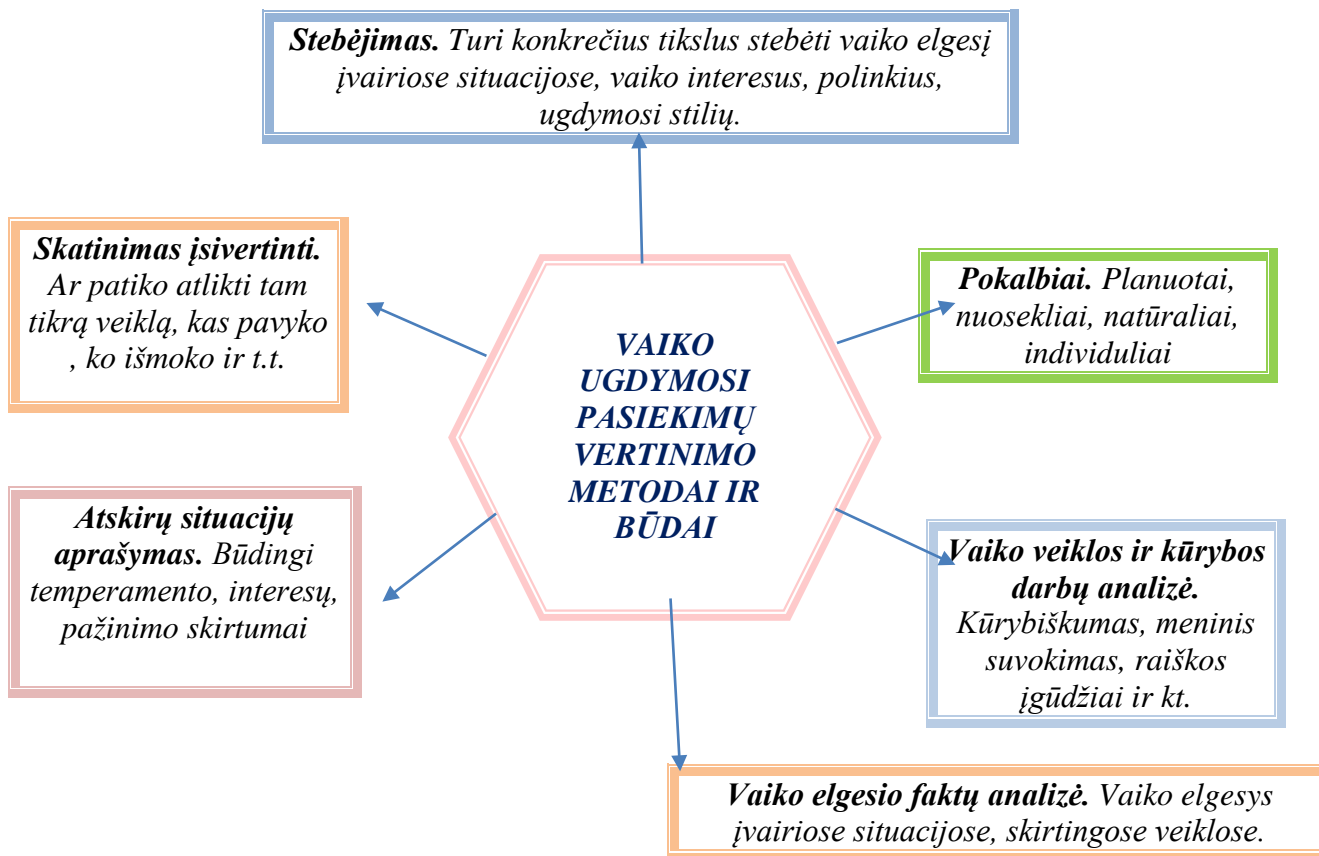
**Stebėjimas.** Turi konkrečius tikslus stebėti vaiko elgesį įvairiose situacijose, vaiko interesus, polinkius, ugdymosi stilių.

**Skatinimas įsivertinti.** Ar patiko atlikti tam tikrą veiklą, kas pavyko , ko išmoko ir t.t.

VAIKO UGDYMOSI PASIEKIMŲ VERTINIMO METODAI IR BŪDAI

**Pokalbiai.** Planuotai, nuosekliai, natūraliai, individuliai

**Atskirų situacijų aprašymas.** Būdingi temperamento, interesų, pažinimo skirtumai

**Vaiko veiklos ir kūrybos darbų analizė.** Kūrybiškumas, meninis suvokimas, raiškos įgūdžiai ir kt.

**Vaiko elgesio faktų analizė.** Vaiko elgesys įvairiose situacijose, skirtingose veiklose.